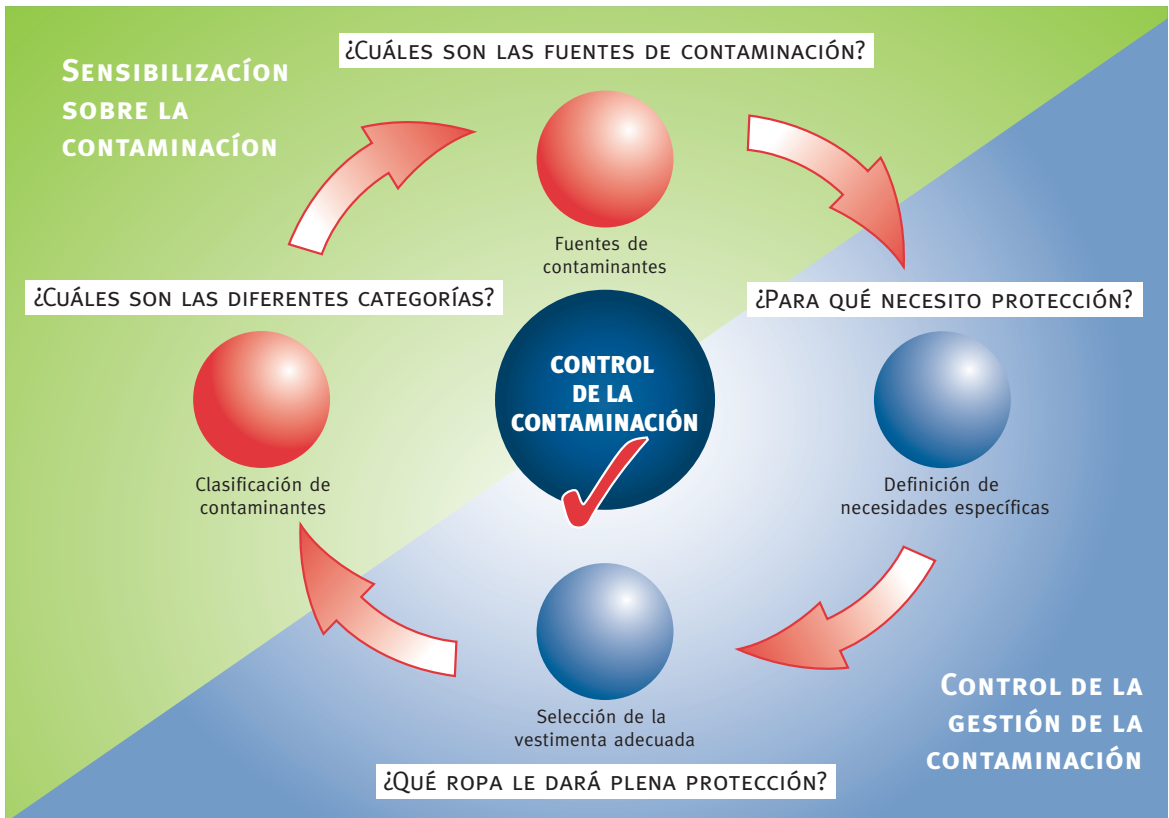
Sensibilizacíon sobre la contaminacíon

¿Cuáles son las fuentes de contaminación?

Fuentes de contaminantes

¿Para qué necesito protección?

¿Cuáles son las diferentes categorías?

CONTROL DE LA CONTAMINACIÓN

Clasificación de contaminantes

Definición de necesidades específicas

Selección de la vestimenta adecuada

Control de la gestión de la contaminación

¿Qué ropa le dará plena protección?